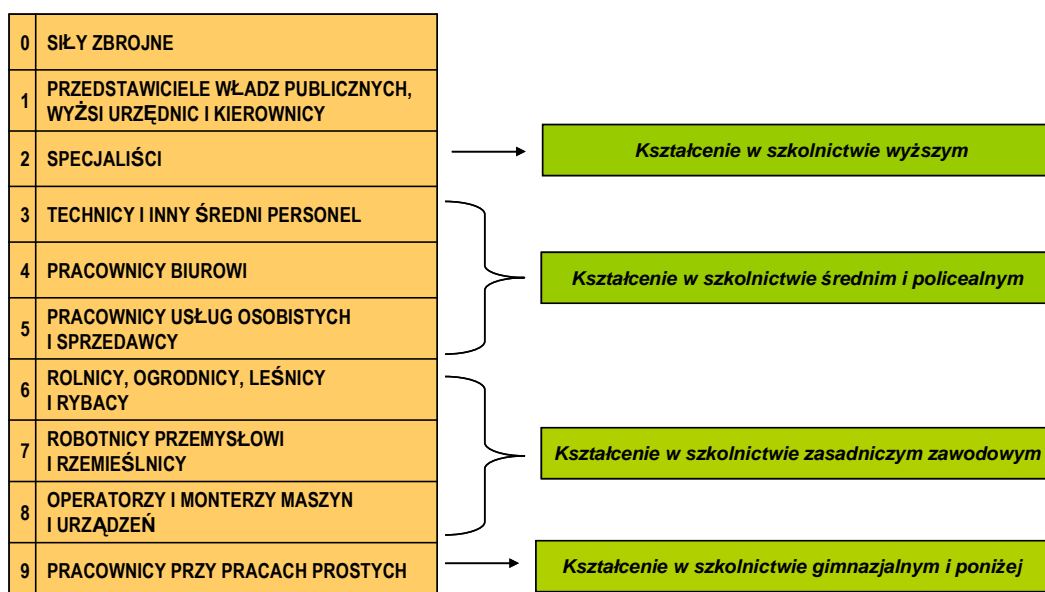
| | |
|---|---|
| 0 | SIŁY ZBROJNE |
| 1 | PRZEDSTAWICIELE WŁADZ PUBLICZNYCH, WYŻSI URZĘDNIC I KIEROWNICY |
| 2 | SPECJALIŚCI |
| 3 | TECHNICY I INNY ŚREDNI PERSONEL |
| 4 | PRACOWNICY BIUROWI |
| 5 | PRACOWNICY USŁUG OSOBISTYCH I SPRZEDAWCY |
| 6 | ROLNICY, OGRODNICY, LEŚNICY I RYBACY |
| 7 | ROBOTNICY PRZEMYSŁOWI I RZEMIEŚLNICY |
| 8 | OPERATORZY I MONTERZY MASZYN I URZĄDZEŃ |
| 9 | PRACOWNICY PRZY PRACACH PROSTYCH |

Kształcenie w szkolnictwie wyższym

Kształcenie w szkolnictwie średnim i policealnym

Kształcenie w szkolnictwie zasadniczym zawodowym

Kształcenie w szkolnictwie gimnazjalnym i poniżej